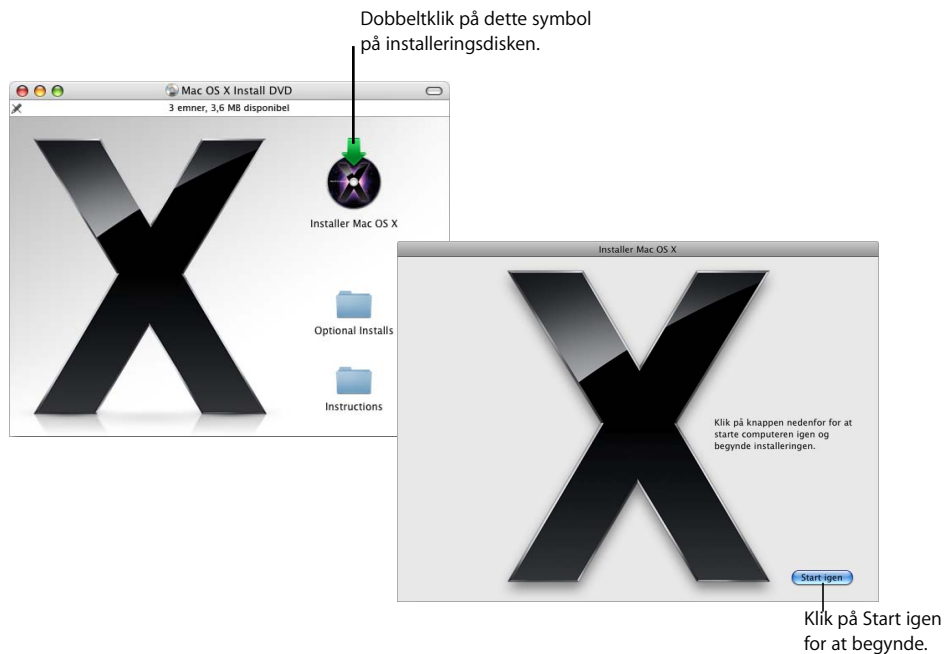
Dobbeltklik på dette symbol på installeringsdisken.

Mac OS X Install DVD

3 emner, 3,6 MB disponibel

Installer Mac OS X

Optional Installs

Instructions

Installer Mac OS X

Klik på knappen nedenfor for at starte computeren igen og begynde installeringen.

Start igen

Klik på Start igen for at begynde.